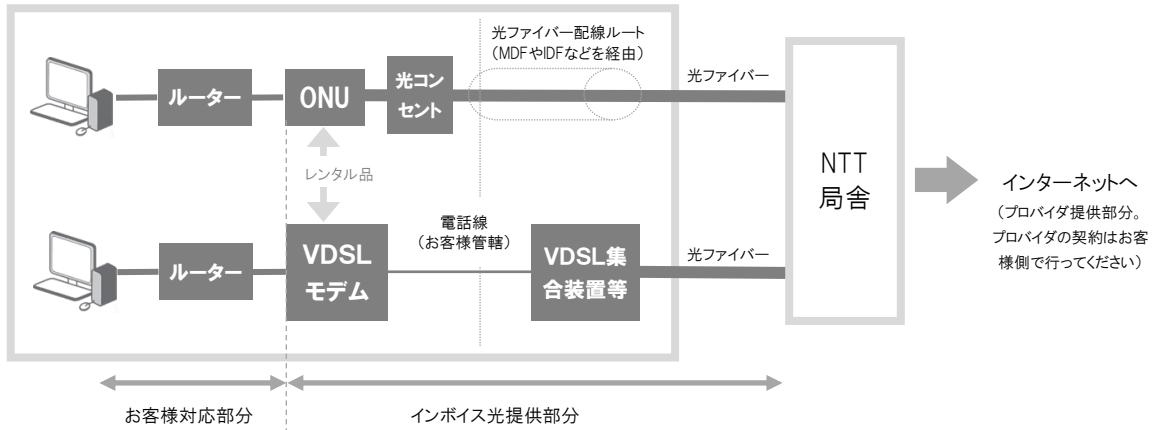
光ファイバー配線ルート
（MDFやIDFなどを経由）

ルーター

ONU

光コンセント

光ファイバー

レンタル品

NTT
局舎

インターネットへ
（プロバイダ提供部分。プロバイダの契約はお客様側で行ってください）

電話線
（お客様管轄）

ルーター

VDSL
モデム

VDSL集合装置等

光ファイバー

お客様対応部分

インボイス光提供部分